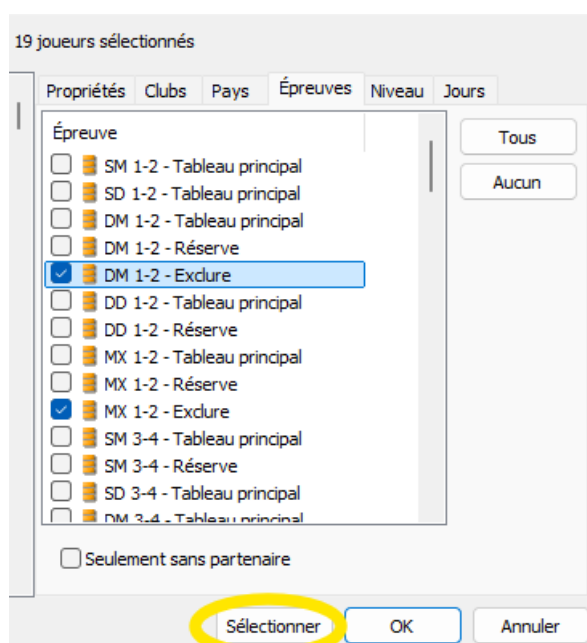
19 joueurs sélectionnés

Propriétés | Clubs | Pays | Épreuves | Niveau | Jours

Épreuve

SM 1-2 - Tableau principal
SD 1-2 - Tableau principal
DM 1-2 - Tableau principal
DM 1-2 - Réserve
DM 1-2 - Exclure
DD 1-2 - Tableau principal
DD 1-2 - Réserve
MX 1-2 - Tableau principal
MX 1-2 - Réserve
MX 1-2 - Exclure
SM 3-4 - Tableau principal
SM 3-4 - Réserve
SD 3-4 - Tableau principal
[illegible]

Tous

Aucun

Seulement sans partenaire

Sélectionner | OK | Annuler